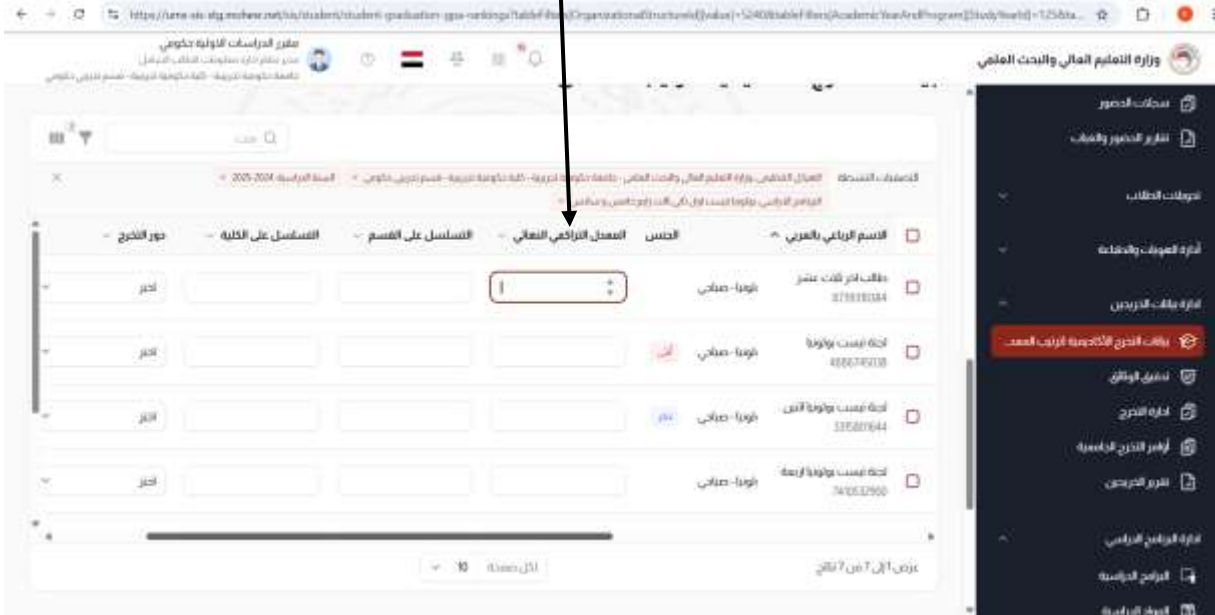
https://ume-sis-stg.mohesr.net/sis/student/student-graduation-gpa-rankings?tableFilters[OrganizationalStructureId][value]=52408&tableFilters[AcademicYearAndProgram][StudyYearId]=125&ta...

وزارة التعليم العالي والبحث العلمي

مقرر الدراسات الأولية حكومي

سجلات الحضور
تقارير الحضور والغياب
تحويلات الطلاب
أدارة العقوبات والمكافاة
ادارة بيانات الخريجين
بيانات التخرج الأكاديمية الترتيب العمد...
تدقيق الوثائق
ادارة التخرج
أوامر التخرج الجامعية
تقرير الخريجين
ادارة البرامج الدراسية
البرامج الدراسية
الخطط الدراسية

بحث

التصفيات النشطة

السنة الدراسية 2024-2025

| | الاسم الرباعي بالعربي | الجنس | المعدل التراكمي النهائي | التسلسل على القسم | التسلسل على الكلية | دور التخرج |
|---|---|---|---|---|---|---|
| ☐ | طالب اخر ثلاث عشر 8719330384 | ذكوريا - صباحي | | | | اختر |
| ☐ | لجنة تيست بولونيا 4886745018 | ذكوريا - صباحي | | | | اختر |
| ☐ | لجنة تيست بولونيا اثنين 3356807644 | ذكوريا - صباحي | | | | اختر |
| ☐ | لجنة تيست بولونيا اربعة 7410532900 | ذكوريا - صباحي | | | | اختر |

عرض 1 إلى 7 من 7 نتائج

لكل صفحة 10